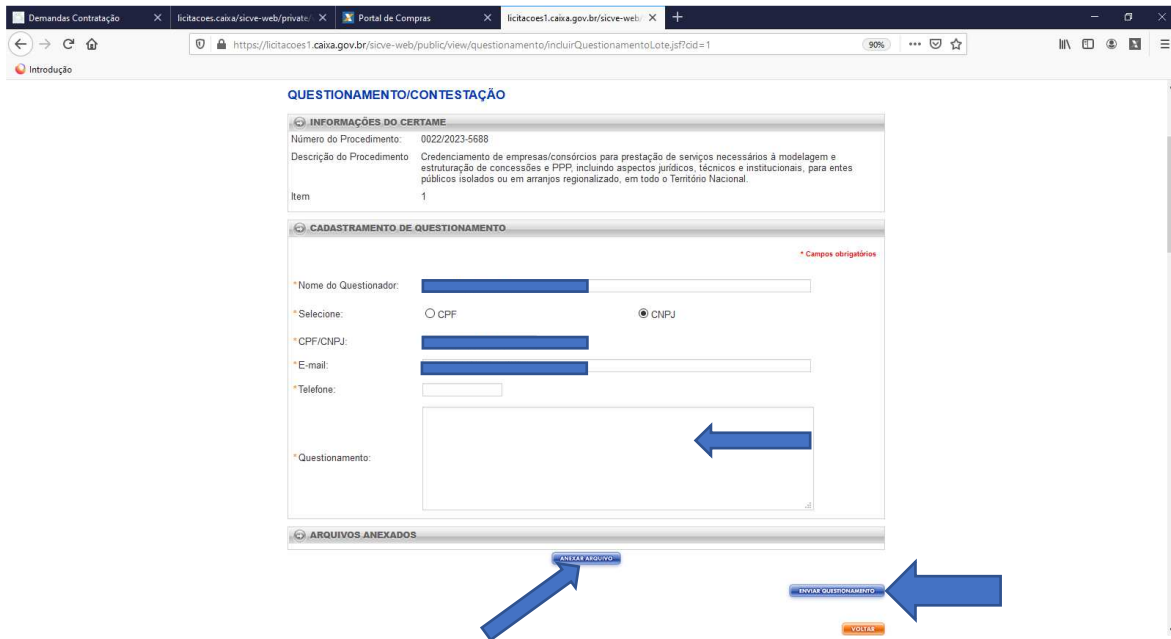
Demandas Contratação × licitacoes.caixa/sicve-web/private/ × Portal de Compras × licitacoes1.caixa.gov.br/sicve-web/ × +

https://licitacoes1.caixa.gov.br/sicve-web/public/view/questionamento/incluirQuestionamentoLote.jsf?cid=1 90%

Introdução

QUESTIONAMENTO/CONTESTAÇÃO

INFORMAÇÕES DO CERTAME

Número do Procedimento: 0022/2023-5688

Descrição do Procedimento Credenciamento de empresas/consórcios para prestação de serviços necessários à modelagem e estruturação de concessões e PPP, incluindo aspectos jurídicos, técnicos e institucionais, para entes públicos isolados ou em arranjos regionalizado, em todo o Território Nacional.

Item 1

CADASTRAMENTO DE QUESTIONAMENTO

* Campos obrigatórios

*Nome do Questionador:

*Selecione: CPF CNPJ

*CPF/CNPJ:

*E-mail:

*Telefone:

*Questionamento:

ARQUIVOS ANEXADOS

ANEXAR ARQUIVO

ENVIAR QUESTIONAMENTO

VOLTAR